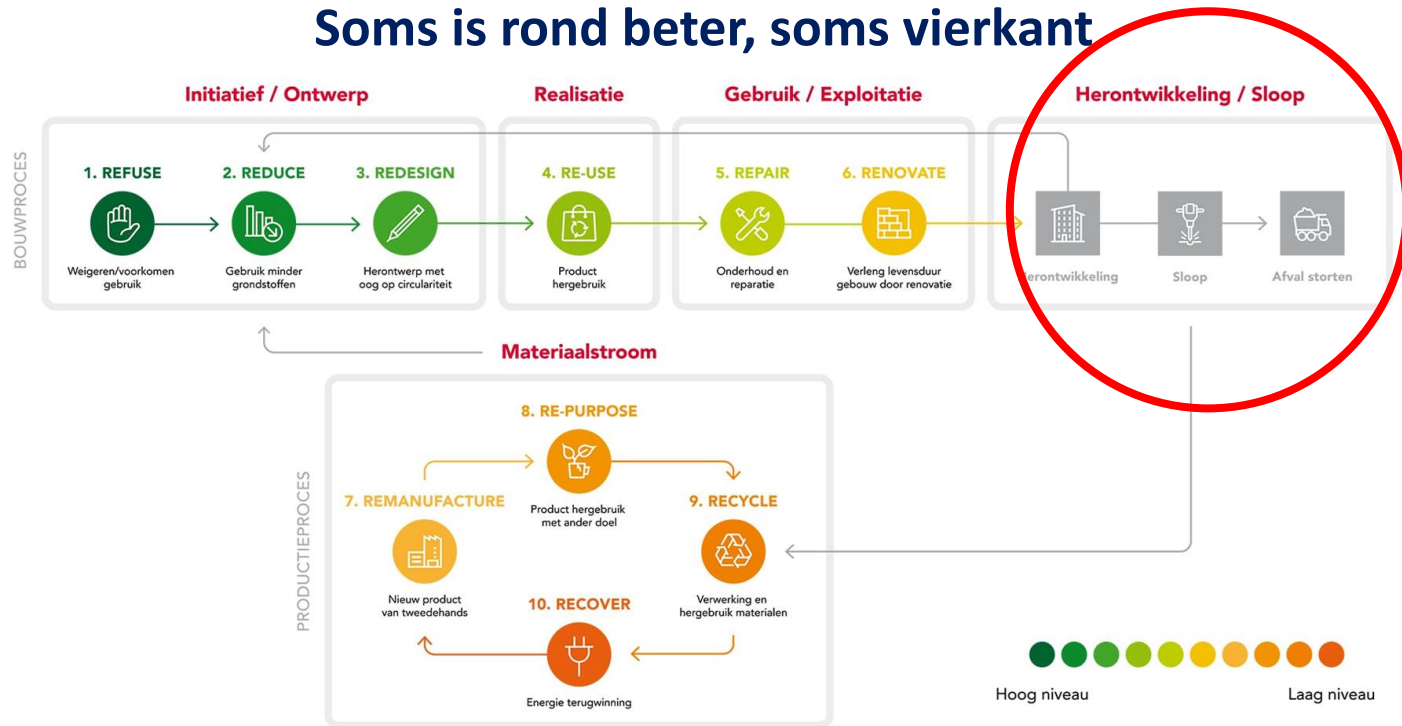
Soms is rond beter, soms vierkant

Initiatief / Ontwerp

Realisatie

Gebruik / Exploitatie

Herontwikkeling / Sloop

BOUWPROCES

1. REFUSE
Weigeren/voorkomen gebruik

2. REDUCE
Gebruik minder grondstoffen

3. REDESIGN
Herontwerp met oog op circulariteit

4. RE-USE
Product hergebruik

5. REPAIR
Onderhoud en reparatie

6. RENOVATE
Verleng levensduur gebouw door renovatie

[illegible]erontwikkeling

Sloop

Afval storten

Materiaalstroom

PRODUCTIEPROCES

8. RE-PURPOSE
Product hergebruik met ander doel

7. REMANUFACTURE
Nieuw product van tweedehands

9. RECYCLE
Verwerking en hergebruik materialen

10. RECOVER
Energie terugwinning

Hoog niveau

Laag niveau